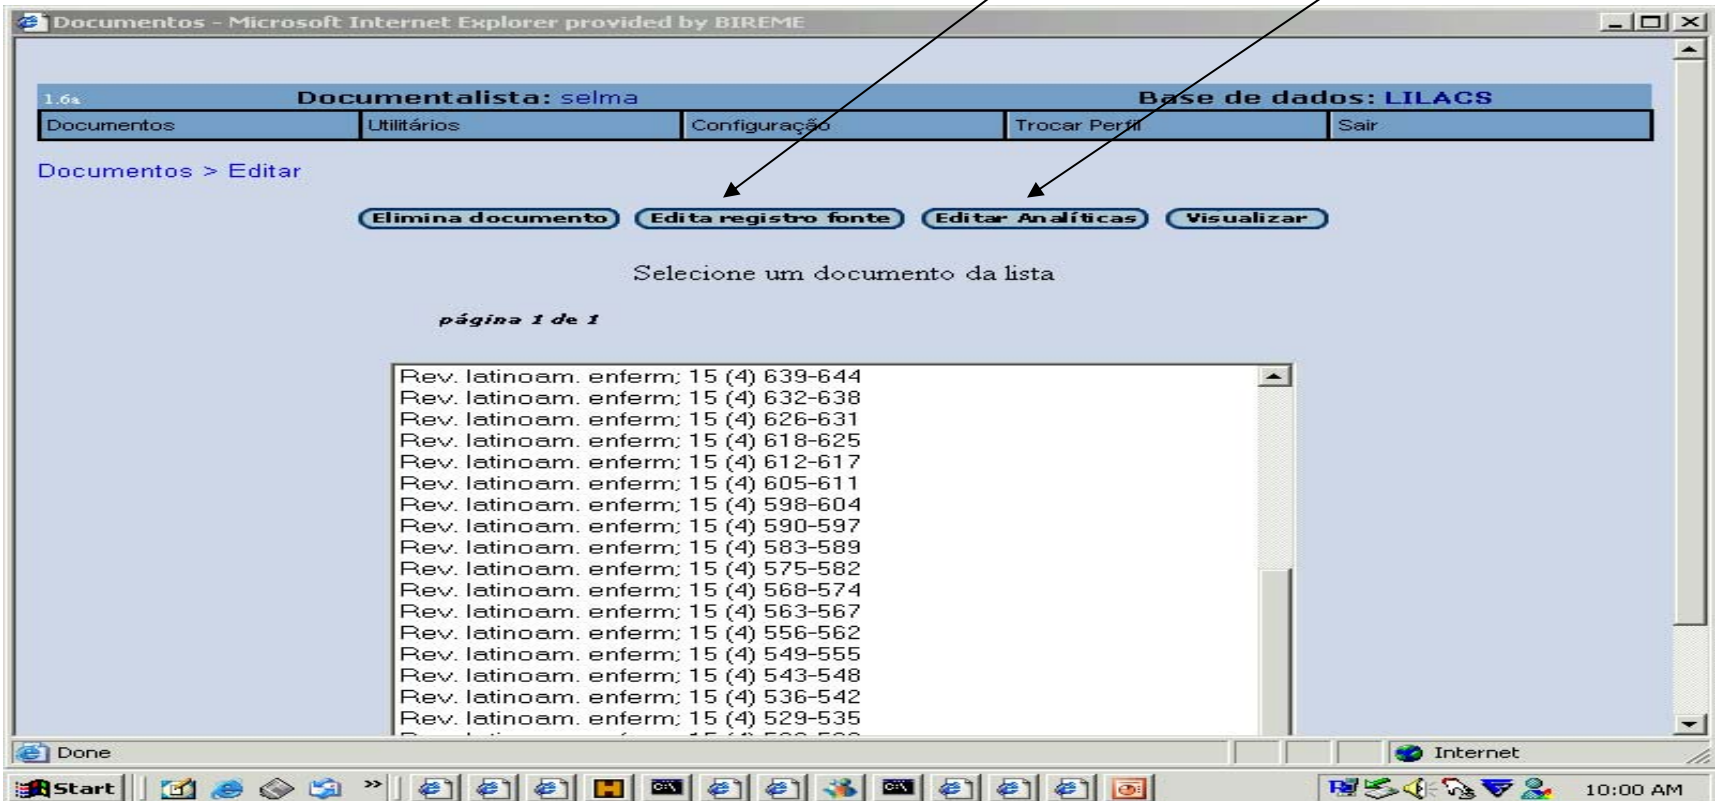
Documentos - Microsoft Internet Explorer provided by BIREME

1.6a Documentalista: selma Base de dados: LILACS

Documentos | Utilitários | Configuração | Trocar Perfil | Sair

Documentos > Editar

Elimina documento | Edita registro fonte | Editar Analíticas | Visualizar

Selecione um documento da lista

página 1 de 1

Rev. latinoam. enferm; 15 (4) 639-644
Rev. latinoam. enferm; 15 (4) 632-638
Rev. latinoam. enferm; 15 (4) 626-631
Rev. latinoam. enferm; 15 (4) 618-625
Rev. latinoam. enferm; 15 (4) 612-617
Rev. latinoam. enferm; 15 (4) 605-611
Rev. latinoam. enferm; 15 (4) 598-604
Rev. latinoam. enferm; 15 (4) 590-597
Rev. latinoam. enferm; 15 (4) 583-589
Rev. latinoam. enferm; 15 (4) 575-582
Rev. latinoam. enferm; 15 (4) 568-574
Rev. latinoam. enferm; 15 (4) 563-567
Rev. latinoam. enferm; 15 (4) 556-562
Rev. latinoam. enferm; 15 (4) 549-555
Rev. latinoam. enferm; 15 (4) 543-548
Rev. latinoam. enferm; 15 (4) 536-542
Rev. latinoam. enferm; 15 (4) 529-535
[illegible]

Done
Internet

Start
10:00 AM